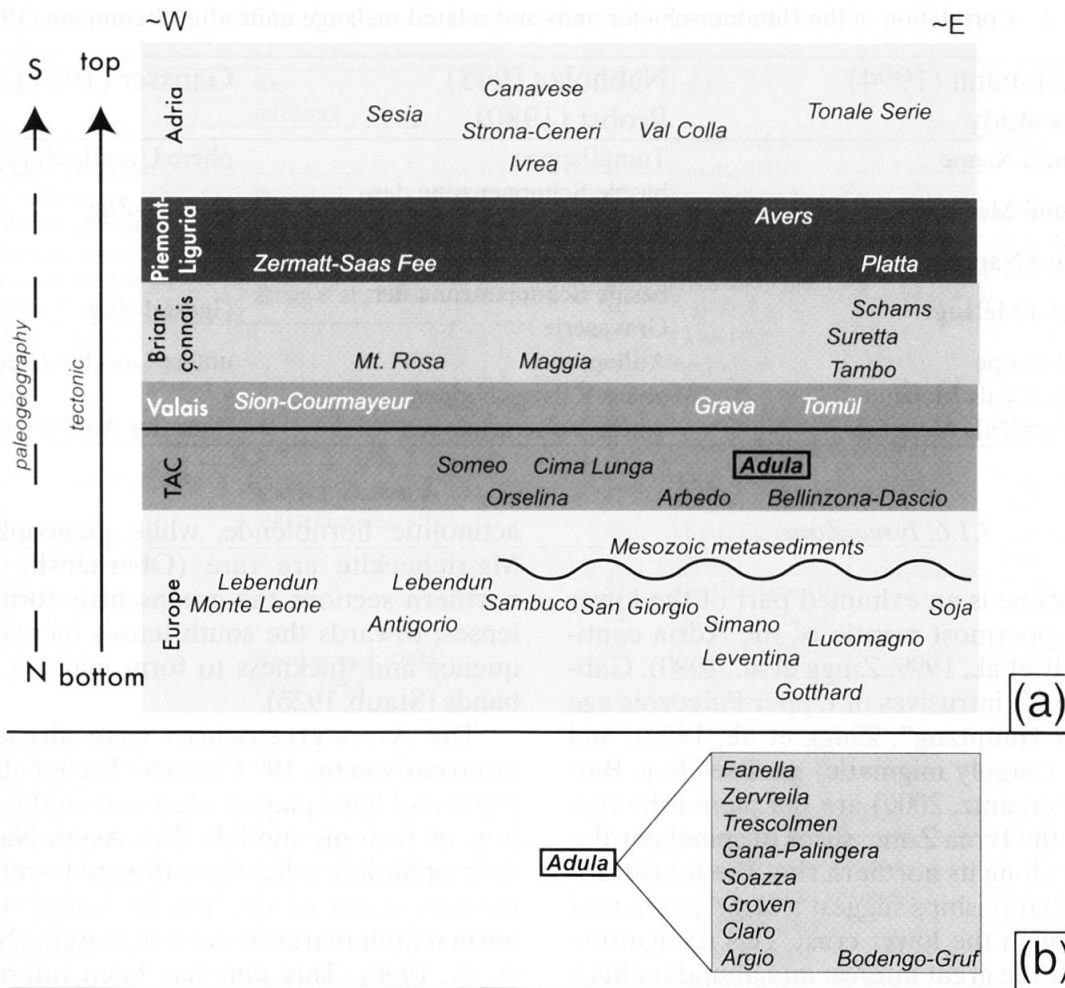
~W

~E

S

top

paleogeography

tectonic

N bottom

Adria

Sesia

Canavese

Strona-Ceneri

Val Colla

Ivrea

Tonale Serie

Piemont-Liguria

Zermatt-Saas Fee

Avers

Platta

Brianconnais

Mt. Rosa

Maggia

Schams

Suretta

Tambo

Valais

Sion-Courmayeur

Grava

Tomül

TAC

Someo

Cima Lunga

Adula

Orselina

Arbedo

Bellinzona-Dascio

Mesozoic metasediments

Europe

Lebendun

Monte Leone

Lebendun

Antigorio

Sambuco

San Giorgio

Simano

Soja

Leventina

Lucomagno

Gotthard

(a)

Adula

Fanella

Zervreila

Trescolmen

Gana-Palingera

Soazza

Groven

Claro

Argio

Bodengo-Gruf

(b)